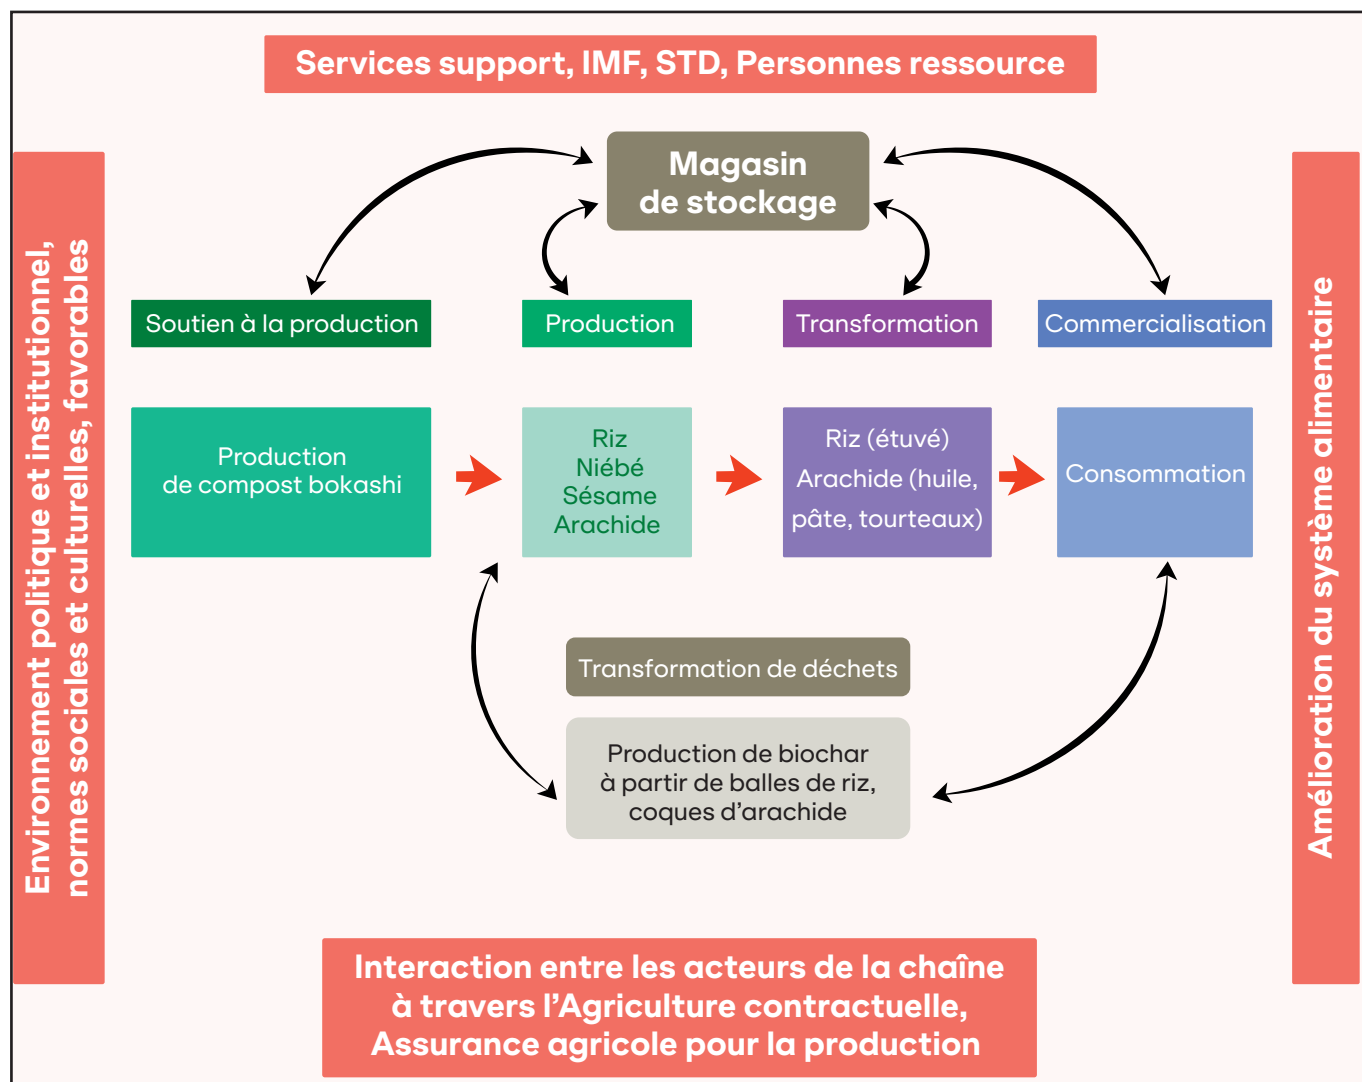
Services support, IMF, STD, Personnes ressource

Environnement politique et institutionnel, normes sociales et culturelles, favorables

Magasin de stockage

Soutien à la production

Production

Transformation

Commercialisation

Production de compost bokashi

Riz Niébé Sésame Arachide

Riz (étuvé) Arachide (huile, pâte, tourteaux)

Consommation

Transformation de déchets

Production de biochar à partir de balles de riz, coques d'arachide

Amélioration du système alimentaire

Interaction entre les acteurs de la chaîne à travers l'Agriculture contractuelle, Assurance agricole pour la production